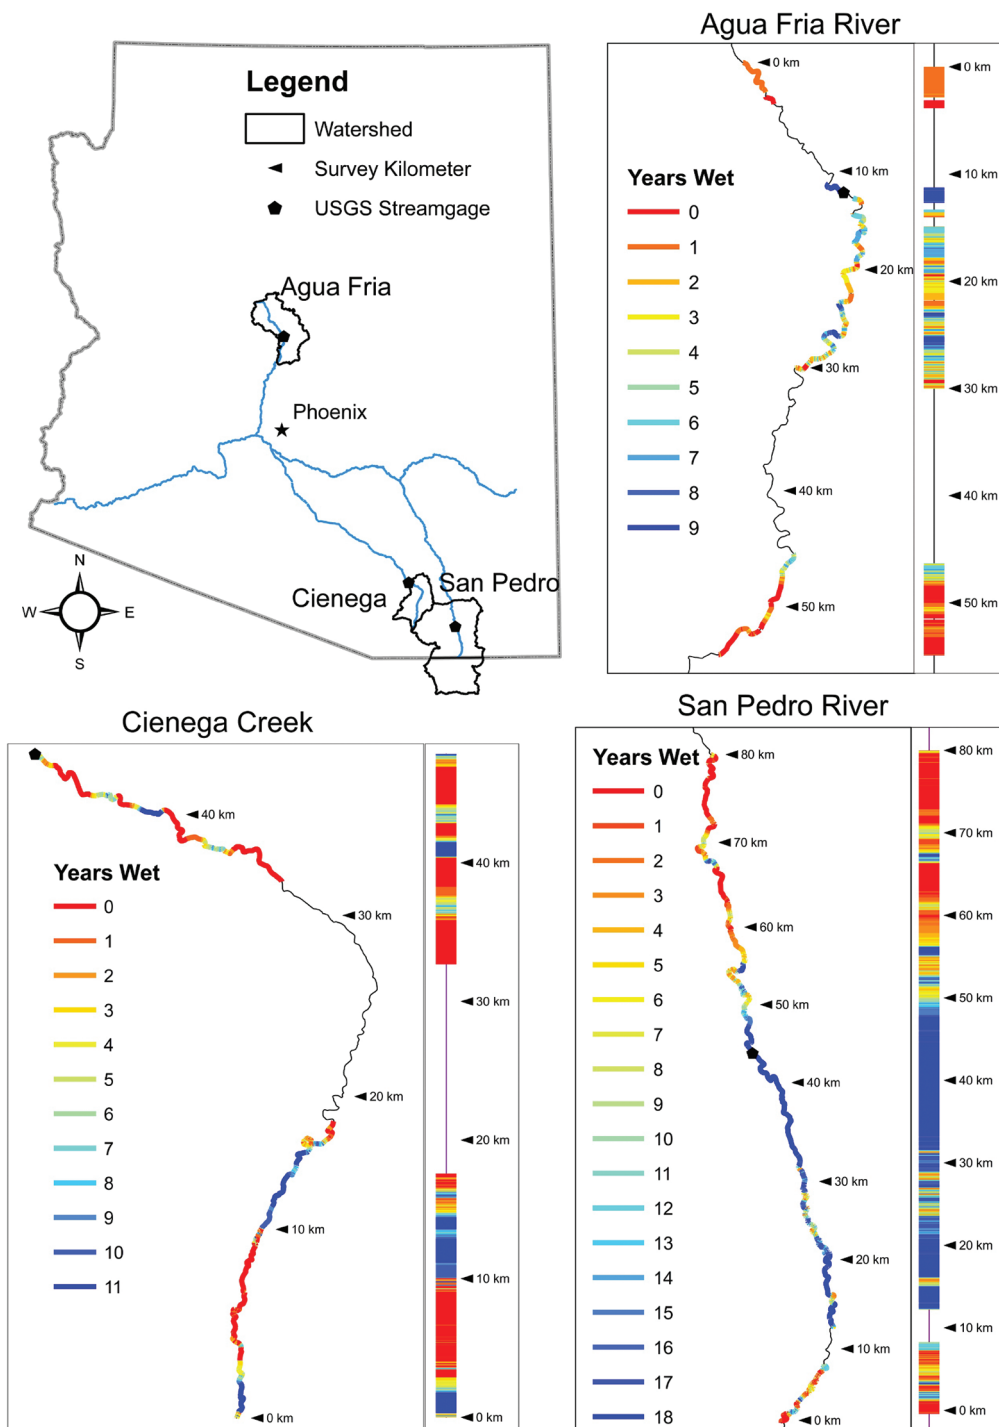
Legend
Watershed
Survey Kilometer
USGS Streamgage
Agua Fria
Phoenix
Cienega
San Pedro
N
W
E
S

Agua Fria River
Years Wet
0
1
2
3
4
5
6
7
8
9
0 km
10 km
20 km
30 km
40 km
50 km
0 km
10 km
20 km
30 km
40 km
50 km

Cienega Creek
Years Wet
0
1
2
3
4
5
6
7
8
9
10
11
40 km
30 km
20 km
10 km
0 km
40 km
30 km
20 km
10 km
0 km

San Pedro River
Years Wet
0
1
2
3
4
5
6
7
8
9
10
11
12
13
14
15
16
17
18
80 km
70 km
60 km
50 km
40 km
30 km
20 km
10 km
0 km
80 km
70 km
60 km
50 km
40 km
30 km
20 km
10 km
0 km